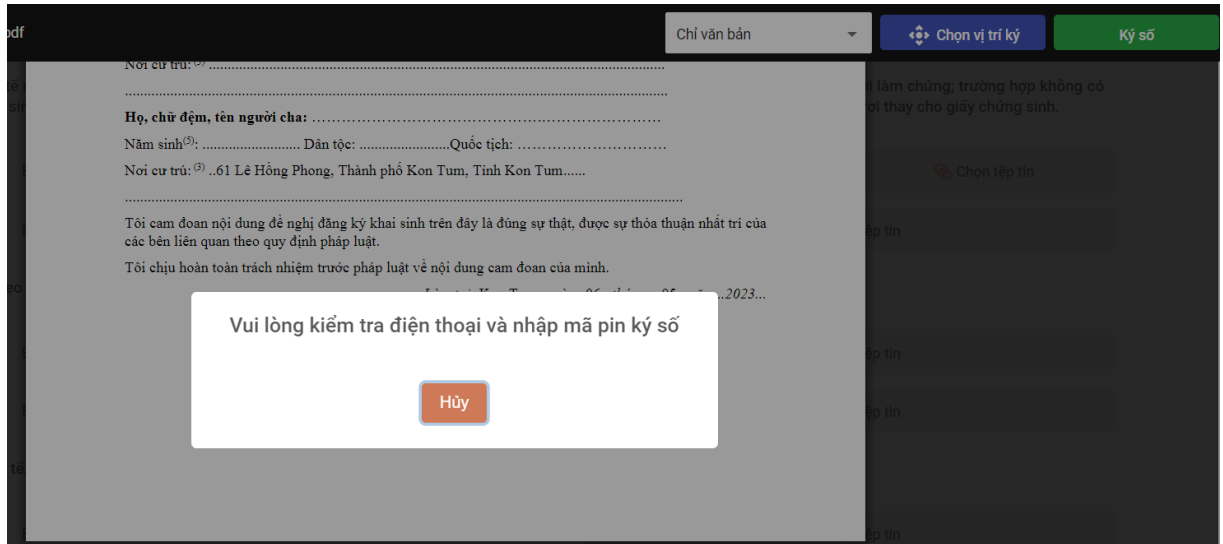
pdf

Chỉ văn bản

Chọn vị trí ký

Ký số

Nơi cư trú: $^{(3)}$ ..................................................................................................

...........................................................................................................................

Họ, chữ đệm, tên người cha: ……………………………………………………

Năm sinh$^{(5)}$: .......................... Dân tộc: ........................Quốc tịch: …………………………

Nơi cư trú: $^{(3)}$ ..61 Lê Hồng Phong, Thành phố Kon Tum, Tỉnh Kon Tum......

...........................................................................................................................

Tôi cam đoan nội dung đề nghị đăng ký khai sinh trên đây là đúng sự thật, được sự thỏa thuận nhất trí của các bên liên quan theo quy định pháp luật.

Tôi chịu hoàn toàn trách nhiệm trước pháp luật về nội dung cam đoan của mình.

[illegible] ...2023...

Vui lòng kiểm tra điện thoại và nhập mã pin ký số

Hủy

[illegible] làm chứng; trường hợp không có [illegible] thay cho giấy chứng sinh.

Chọn tệp tin

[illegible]ệp tin

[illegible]ệp tin

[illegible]ệp tin

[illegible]ệp tin